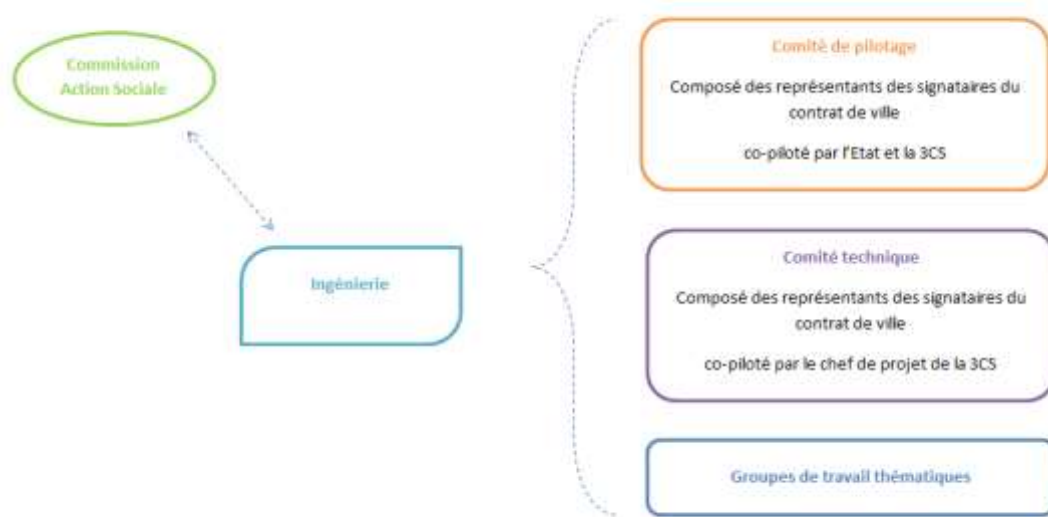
Commission Action Sociale

Ingénierie

Comité de pilotage

Composé des représentants des signataires du contrat de ville

co-piloté par l'Etat et la 3CS

Comité technique

Composé des représentants des signataires du contrat de ville

co-piloté par le chef de projet de la 3CS

Groupes de travail thématiques